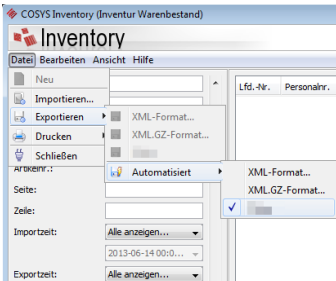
COSYS Inventory (Inventur Warenbestand)
Inventory
Datei Bearbeiten Ansicht Hilfe
Neu
Importieren...
Exportieren
Drucken
Schließen
XML-Format...
XML.GZ-Format...
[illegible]
Automatisiert
XML-Format...
XML.GZ-Format...
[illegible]
Lfd.-Nr. Personalnr.
Artikelnr.:
Seite:
Zeile:
Importzeit: Alle anzeigen...
2013-06-14 00:0...
Exportzeit: Alle anzeigen...